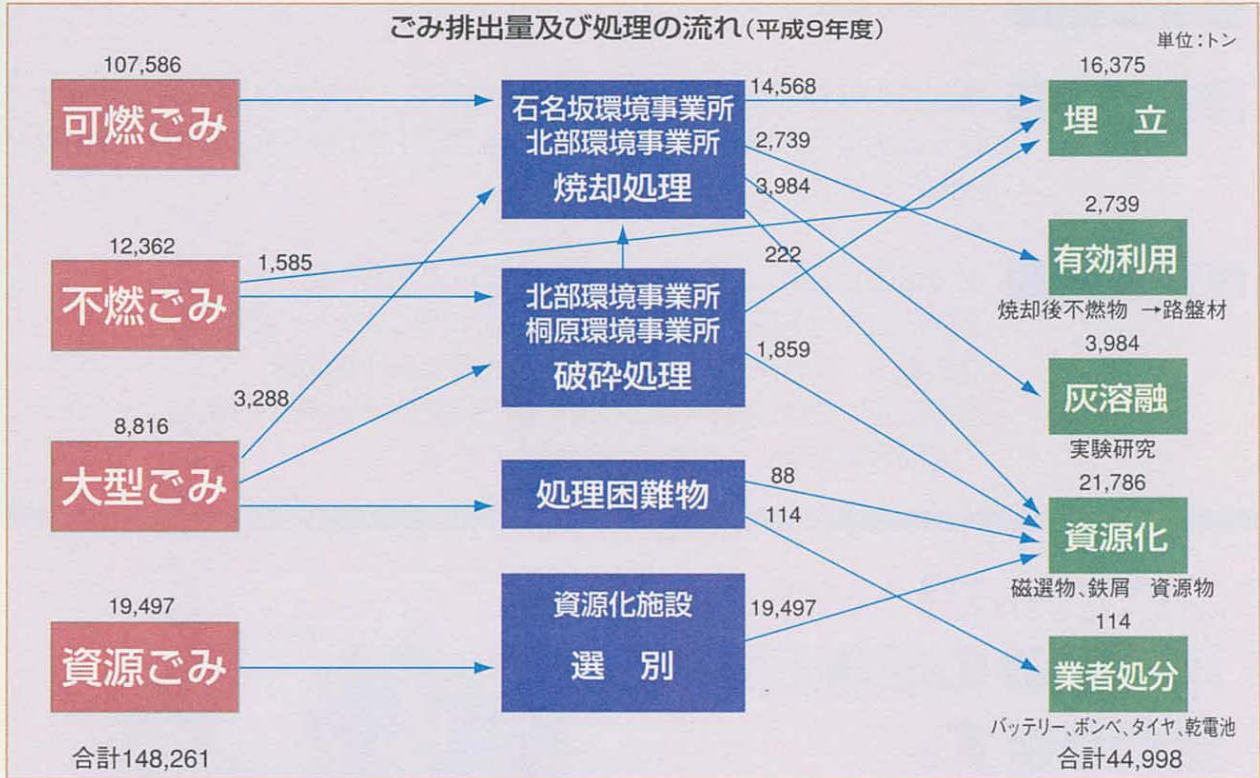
ごみ排出量及び処理の流れ(平成9年度)

単位:トン

107,586
可燃ごみ

12,362
不燃ごみ

1,585

3,288

8,816
大型ごみ

19,497
資源ごみ

合計148,261

石名坂環境事業所
北部環境事業所
焼却処理

北部環境事業所
桐原環境事業所
破砕処理

処理困難物

資源化施設
選　別

14,568
2,739
3,984
222
1,859
88
114
19,497

16,375
埋　立

2,739
有効利用
焼却後不燃物 →路盤材

3,984
灰溶融
実験研究

21,786
資源化
磁選物、鉄屑　資源物

114
業者処分
バッテリー、ボンベ、タイヤ、乾電池

合計44,998